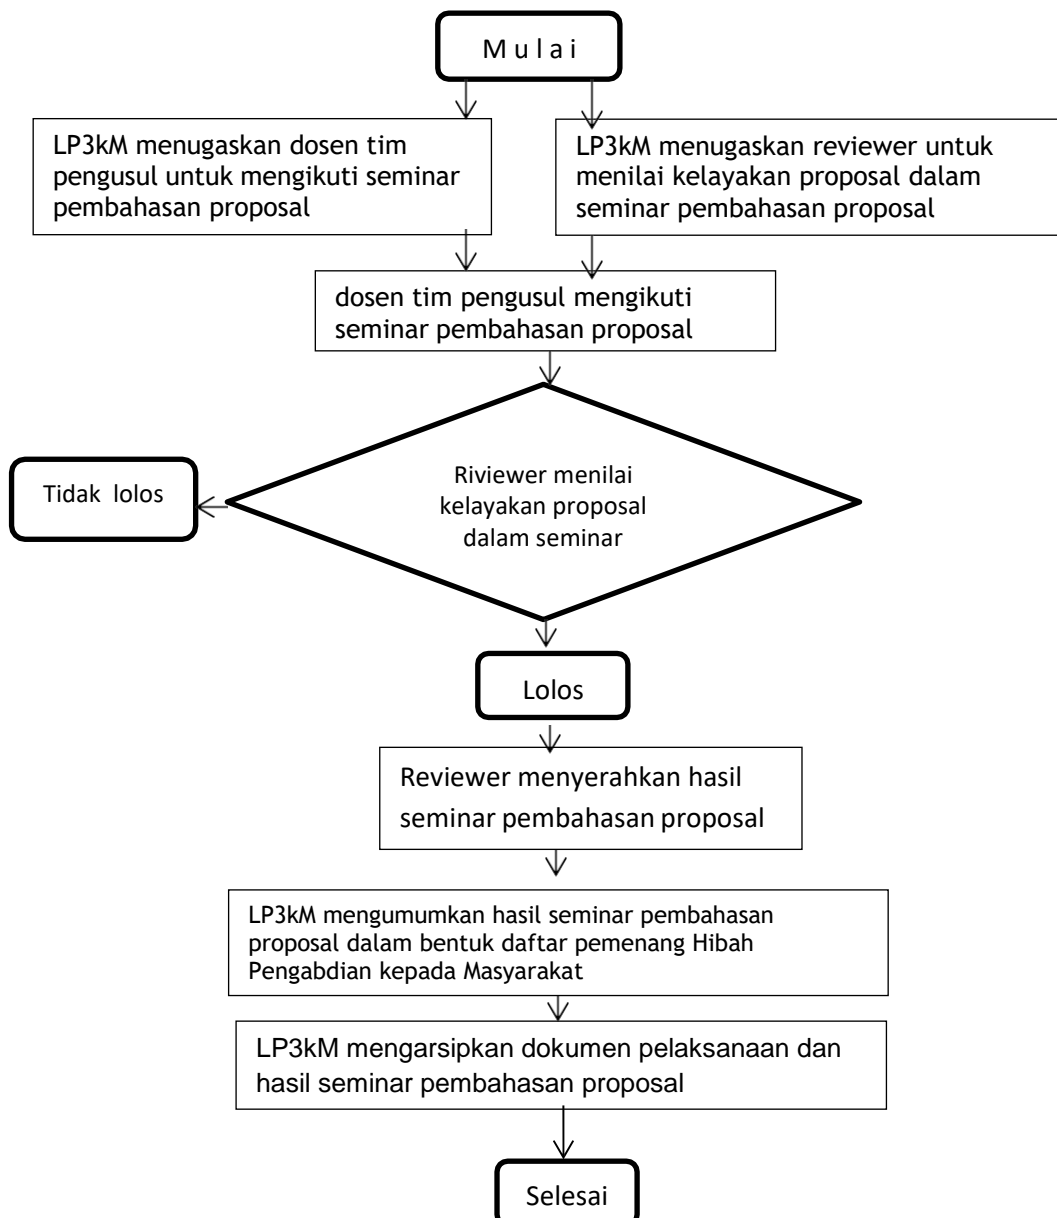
M u l a i

LP3kM menugaskan dosen tim pengusul untuk mengikuti seminar pembahasan proposal

LP3kM menugaskan reviewer untuk menilai kelayakan proposal dalam seminar pembahasan proposal

dosen tim pengusul mengikuti seminar pembahasan proposal

Riviewer menilai kelayakan proposal dalam seminar

Tidak lolos

Lolos

Reviewer menyerahkan hasil seminar pembahasan proposal

LP3kM mengumumkan hasil seminar pembahasan proposal dalam bentuk daftar pemenang Hibah Pengabdian kepada Masyarakat

LP3kM mengarsipkan dokumen pelaksanaan dan hasil seminar pembahasan proposal

Selesai